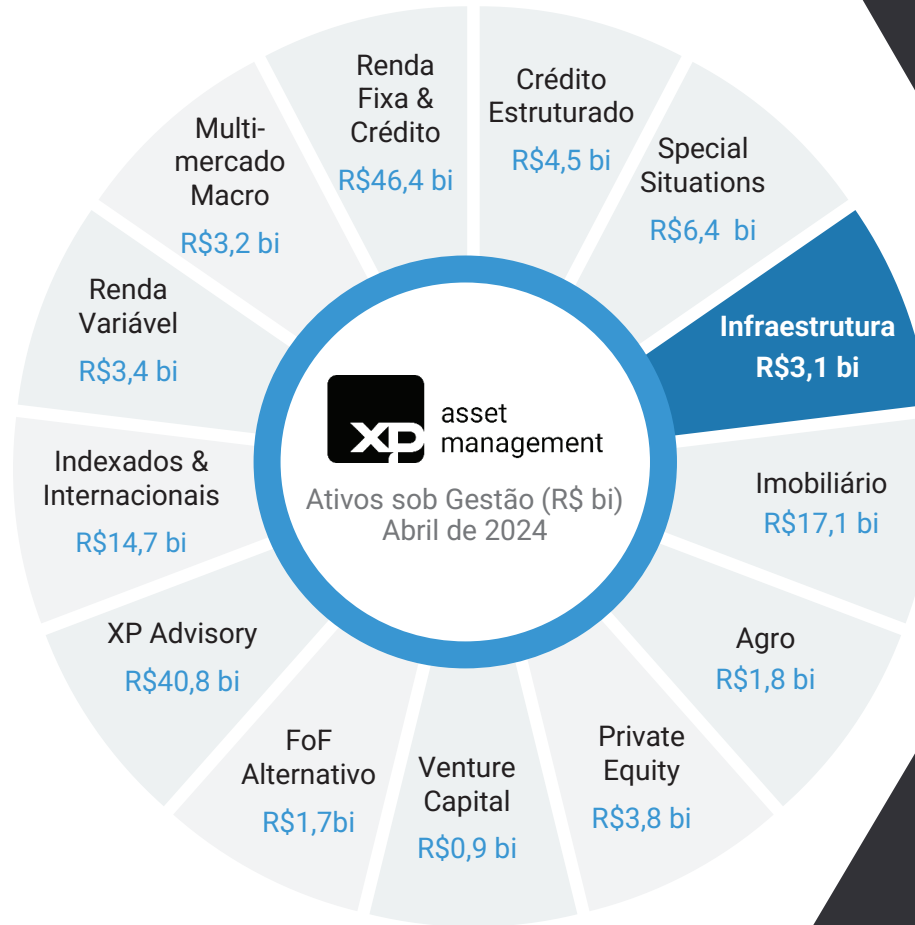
Renda Fixa & Crédito
R$46,4 bi

Crédito Estruturado
R$4,5 bi

Special Situations
R$6,4 bi

Infraestrutura
R$3,1 bi

Imobiliário
R$17,1 bi

Agro
R$1,8 bi

Private Equity
R$3,8 bi

Venture Capital
R$0,9 bi

FoF Alternativo
R$1,7bi

XP Advisory
R$40,8 bi

Indexados & Internacionais
R$14,7 bi

Renda Variável
R$3,4 bi

Multi-mercado Macro
R$3,2 bi

XP asset management
Ativos sob Gestão (R$ bi)
Abril de 2024